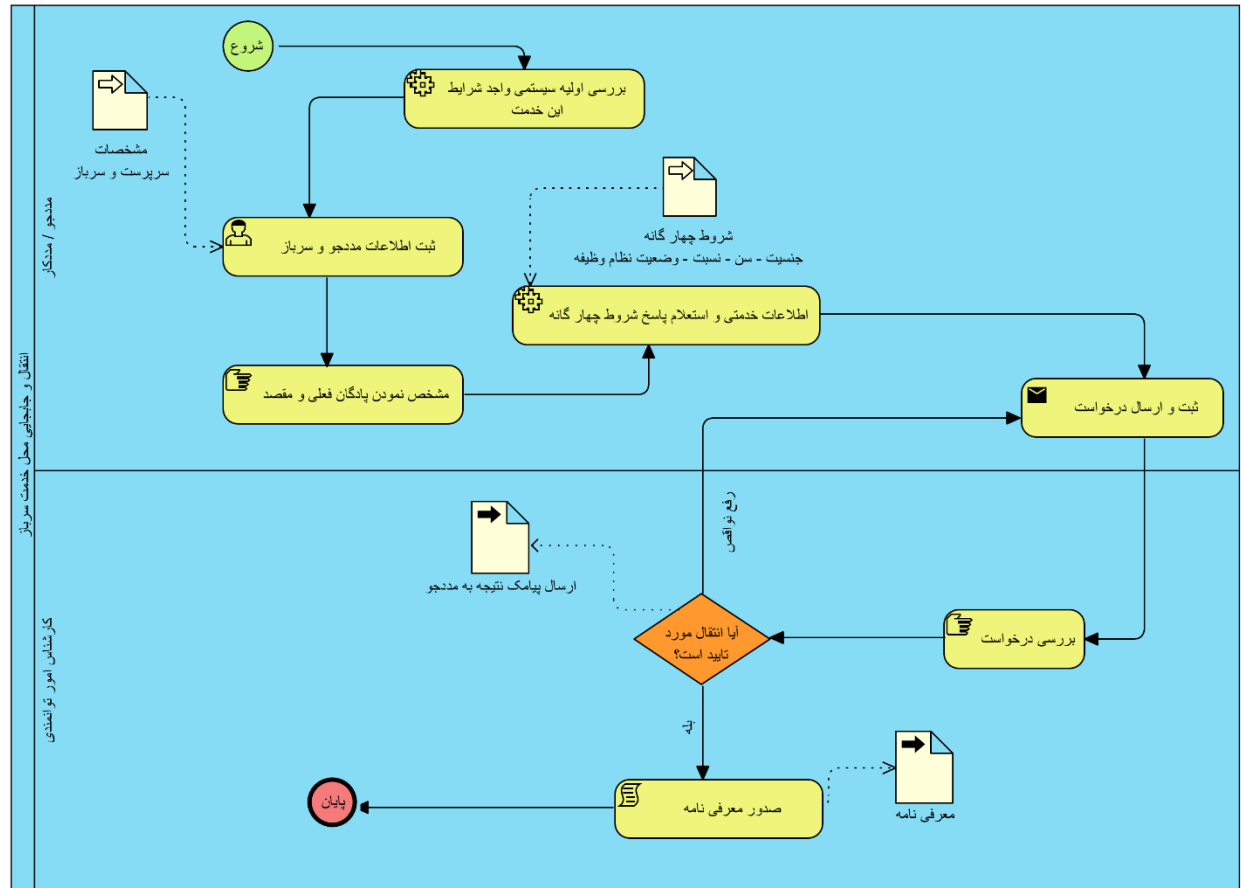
انتقال و جابجایی محل خدمت سرباز

مددجو / مددکار

شروع

بررسی اولیه سیستمی واجد شرایط این خدمت

مشخصات سرپرست و سرباز

ثبت اطلاعات مددجو و سرباز

شروط چهار گانه
جنسیت - سن - نسبت - وضعیت نظام وظیفه

اطلاعات خدمتی و استعلام پاسخ شروط چهار گانه

مشخص نمودن پادگان فعلی و مقصد

ثبت و ارسال درخواست

کارشناس امور توانمندی

رفع نواقص

ارسال پیامک نتیجه به مددجو

آیا انتقال مورد تایید است؟

بررسی درخواست

بله

پایان

صدور معرفی نامه

معرفی نامه